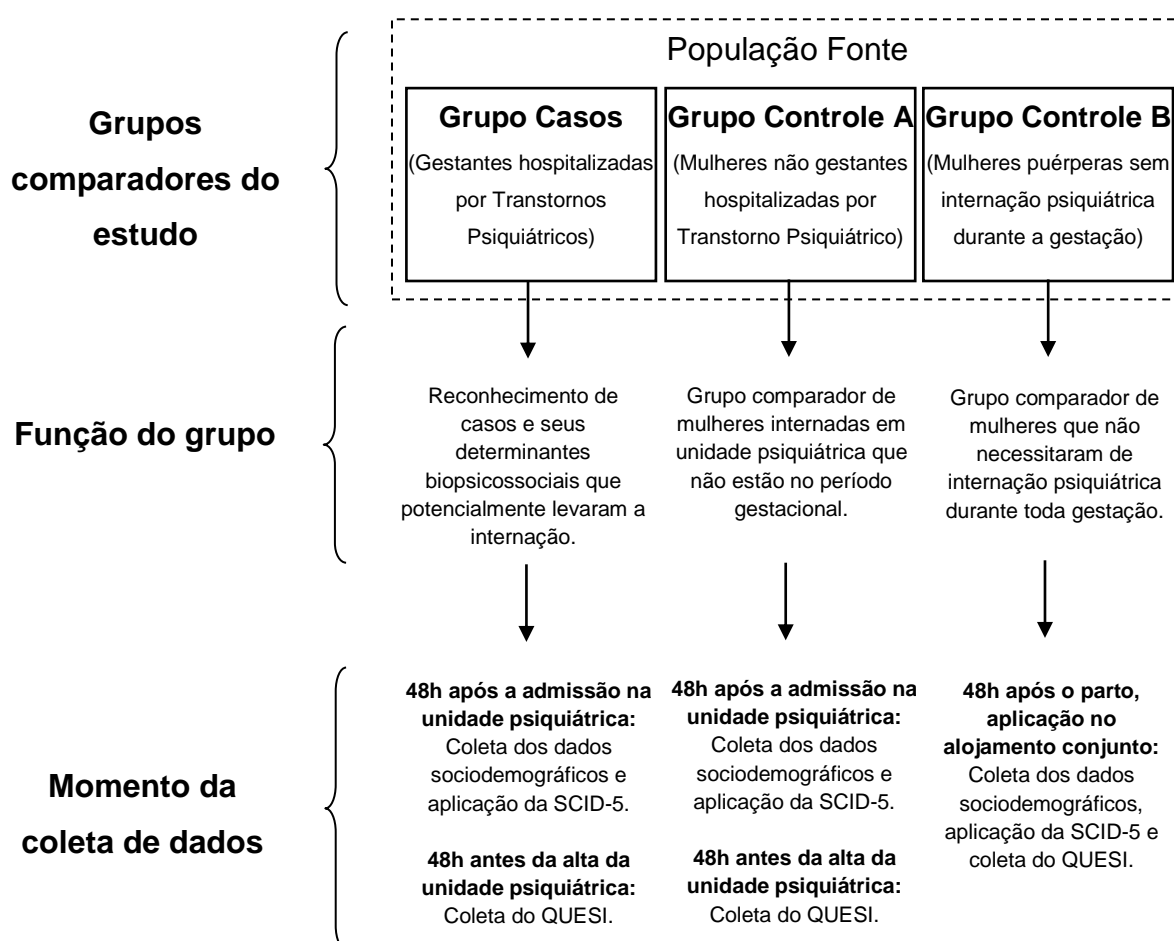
População Fonte

Grupos comparadores do estudo

Grupo Casos
(Gestantes hospitalizadas por Transtornos Psiquiátricos)

Grupo Controle A
(Mulheres não gestantes hospitalizadas por Transtorno Psiquiátrico)

Grupo Controle B
(Mulheres puérperas sem internação psiquiátrica durante a gestação)

Função do grupo

Reconhecimento de casos e seus determinantes biopsicossociais que potencialmente levaram a internação.

Grupo comparador de mulheres internadas em unidade psiquiátrica que não estão no período gestacional.

Grupo comparador de mulheres que não necessitaram de internação psiquiátrica durante toda gestação.

Momento da coleta de dados

**48h após a admissão na unidade psiquiátrica:** Coleta dos dados sociodemográficos e aplicação da SCID-5.

**48h antes da alta da unidade psiquiátrica:** Coleta do QUESI.

**48h após a admissão na unidade psiquiátrica:** Coleta dos dados sociodemográficos e aplicação da SCID-5.

**48h antes da alta da unidade psiquiátrica:** Coleta do QUESI.

**48h após o parto, aplicação no alojamento conjunto:** Coleta dos dados sociodemográficos, aplicação da SCID-5 e coleta do QUESI.